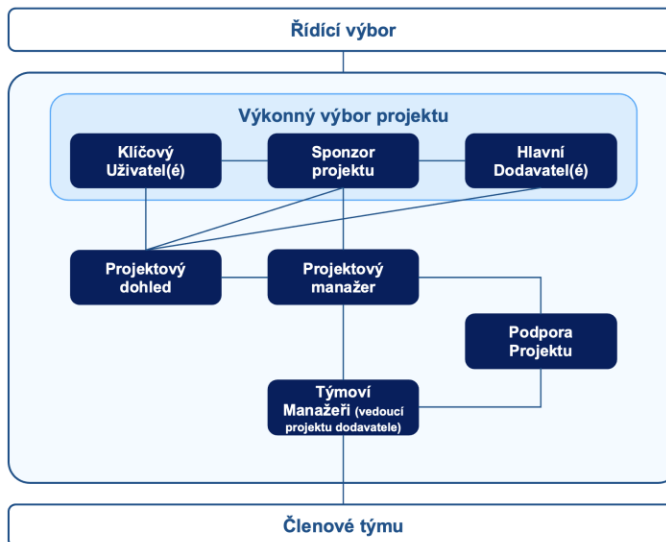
Řídící výbor

Výkonný výbor projektu

Klíčový Uživatel(é)

Sponzor projektu

Hlavní Dodavatel(é)

Projektový dohled

Projektový manažer

Podpora Projektu

Týmoví Manažeři (vedoucí projektu dodavatele)

Členové týmu